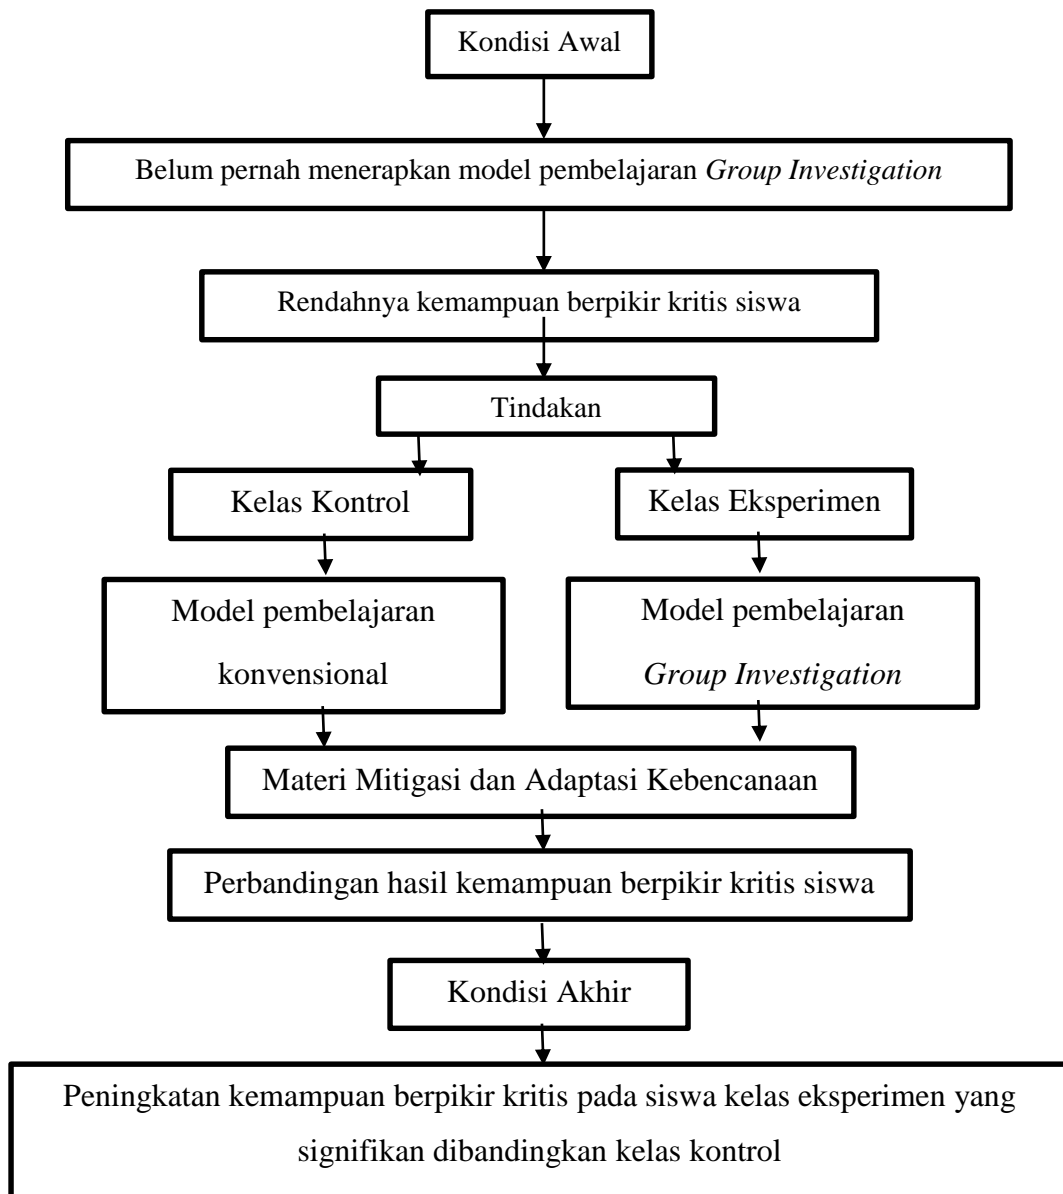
Kondisi Awal

Belum pernah menerapkan model pembelajaran *Group Investigation*

Rendahnya kemampuan berpikir kritis siswa

Tindakan

Kelas Kontrol

Kelas Eksperimen

Model pembelajaran konvensional

Model pembelajaran *Group Investigation*

Materi Mitigasi dan Adaptasi Kebencanaan

Perbandingan hasil kemampuan berpikir kritis siswa

Kondisi Akhir

Peningkatan kemampuan berpikir kritis pada siswa kelas eksperimen yang signifikan dibandingkan kelas kontrol